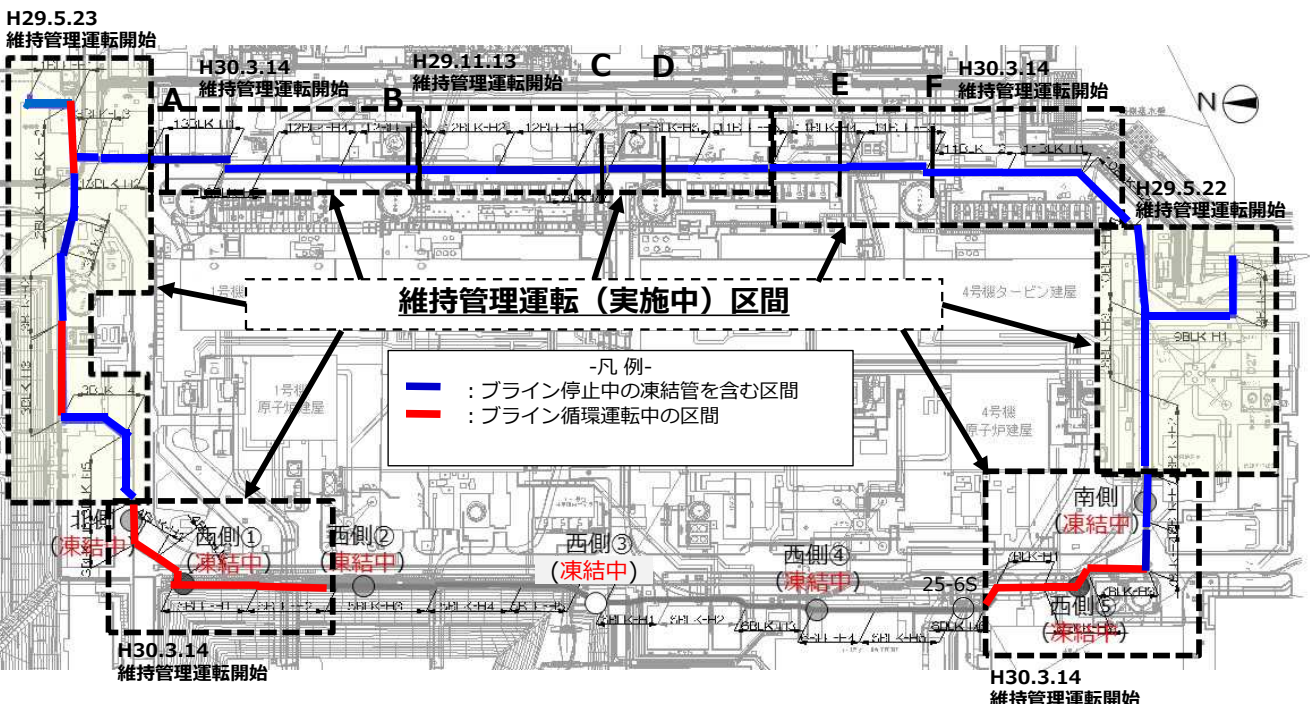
H29.5.23
維持管理運転開始

H30.3.14
維持管理運転開始

H29.11.13
維持管理運転開始

A B C D E F

H30.3.14
維持管理運転開始

N

H29.5.22
維持管理運転開始

維持管理運転（実施中）区間

1号機タービン建屋

4号機タービン建屋

-凡 例-
：ブライン停止中の凍結管を含む区間
：ブライン循環運転中の区間

1号機
原子炉建屋

4号機
原子炉建屋

北側
（凍結中）

西側①
（凍結中）

西側②
（凍結中）

西側③
（凍結中）

西側④
（凍結中）

25-6S

南側
（凍結中）

西側⑤
（凍結中）

H30.3.14
維持管理運転開始

H30.3.14
維持管理運転開始